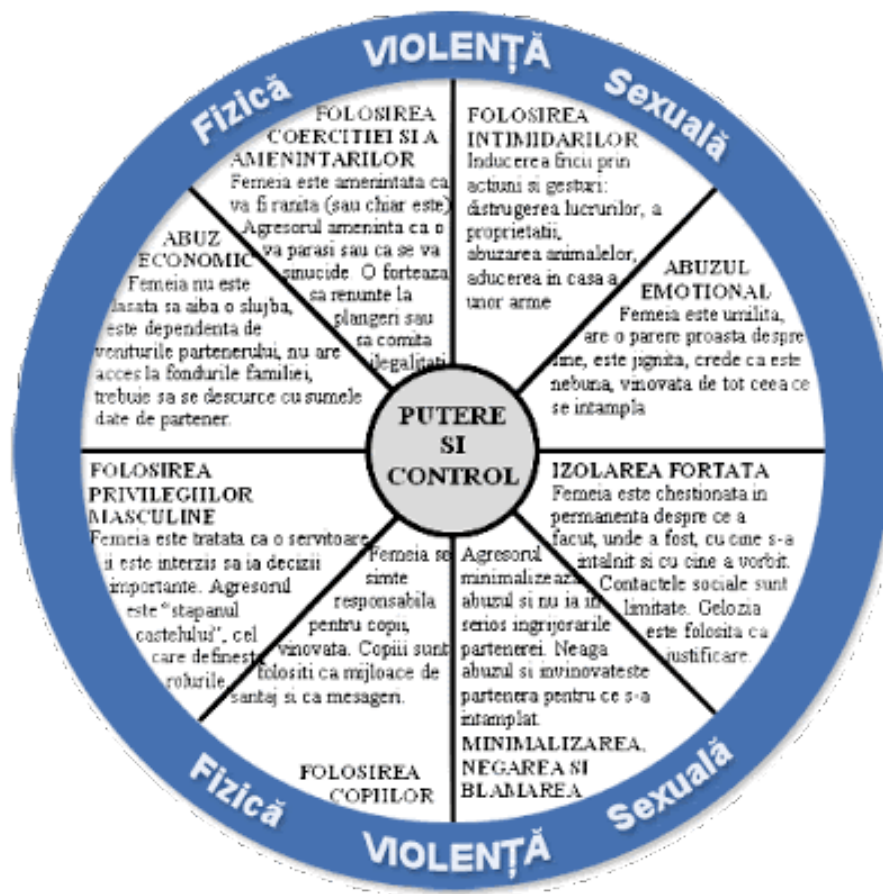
VIOLENȚĂ

Fizică

Sexuală

FOLOSIREA COERCITIEI SI A AMENINTARILOR
Femeia este amenintata ca va fi ranita (sau chiar este). Agresorul ameninta ca o va parasi sau ca se va sinucide. O forteaza sa renunte la plangeri sau sa comita ilegalitati

FOLOSIREA INTIMIDARILOR
Inducerea fricii prin actiuni si gesturi: distrugerea lucrurilor, a proprietatii, abuzarea animalelor, aducerea in casa a unor arme

ABUZ ECONOMIC
Femeia nu este lasata sa aiba o slujba, este dependenta de venturile partenerului, nu are acces la fondurile familiei, trebuie sa se descurce cu sumele date de partener.

ABUZUL EMOTIONAL
Femeia este umilita, are o parere proasta despre sine, este jignita, crede ca este nebuna, vinovata de tot ceea ce se intampla

PUTERE SI CONTROL

FOLOSIREA PRIVILEGIILOR MASCULINE
Femeia este tratata ca o servitoare si este interzis sa ia decizii importante. Agresorul este "stapanul castelului", cel care defineste rolurile.

IZOLAREA FORTATA
Femeia este chestionata in permanenta despre ce a facut, unde a fost, cu cine s-a intalnit si cu cine a vorbit. Contactele sociale sunt limitate. Gelozia este folosita ca justificare.

Femeia se simte responsabila pentru copii, vinovata. Copiii sunt folositi ca mijloace de santaj si ca mesageri.

FOLOSIREA COPIILOR

Agresorul minimalizeaza abuzul si nu ia in serios ingrijorarile partenerei. Neaga abuzul si invinovateste partenera pentru ce s-a intamplat.

MINIMALIZAREA, NEGAREA SI BLAMAREA

Fizică

Sexuală

VIOLENȚĂ